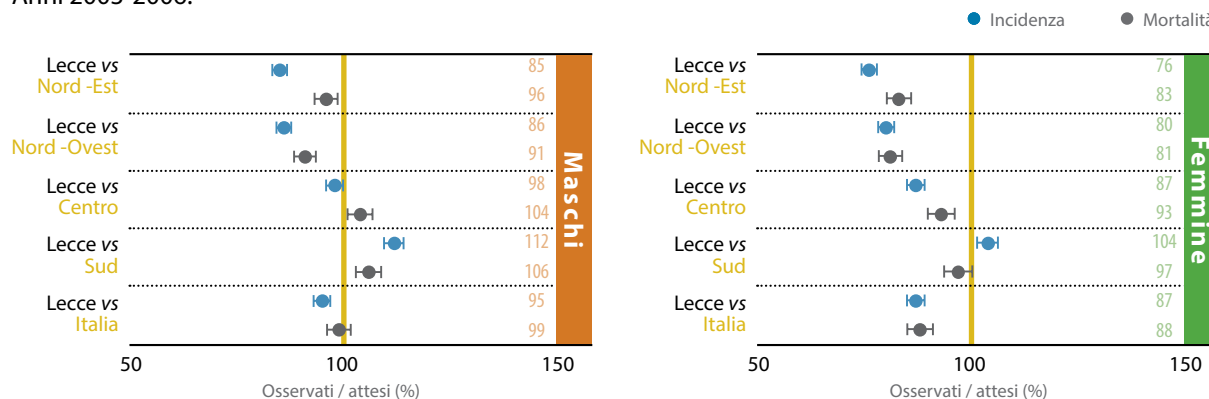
Anni 2003-2006.

Incidenza Mortalità

Lecce *vs* Nord -Est
Lecce *vs* Nord -Ovest
Lecce *vs* Centro
Lecce *vs* Sud
Lecce *vs* Italia

85
96
86
91
98
104
112
106
95
99

Maschi

50 100 150
Osservati / attesi (%)

Lecce *vs* Nord -Est
Lecce *vs* Nord -Ovest
Lecce *vs* Centro
Lecce *vs* Sud
Lecce *vs* Italia

76
83
80
81
87
93
104
97
87
88

Femmine

50 100 150
Osservati / attesi (%)